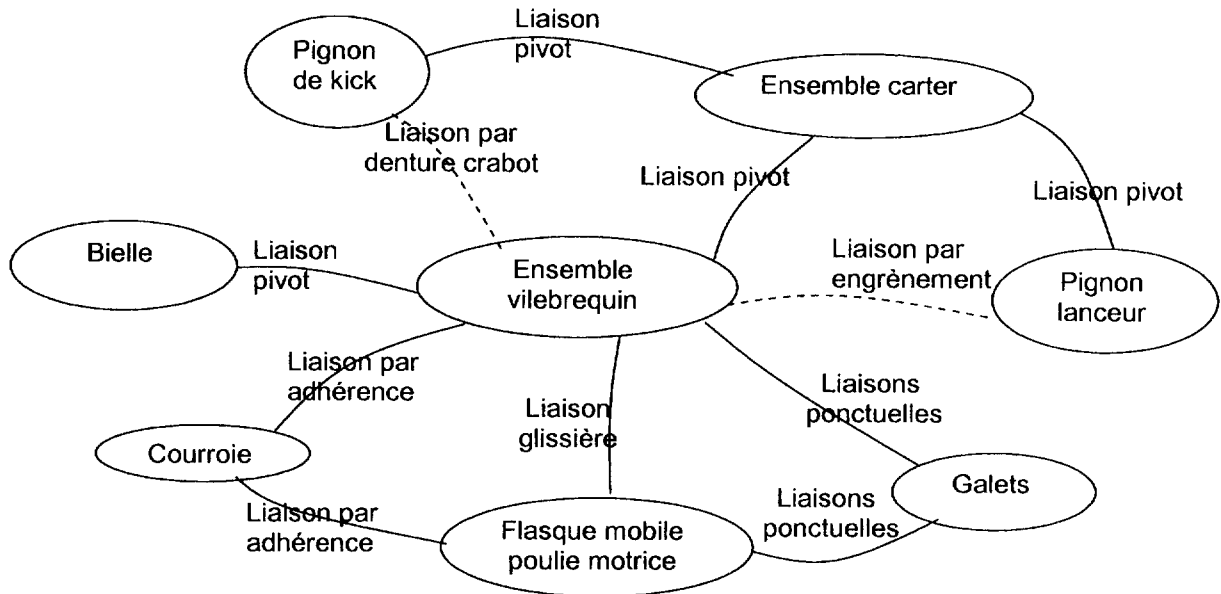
Pignon de kick

Liaison pivot

Ensemble carter

Liaison par denture crabot

Liaison pivot

Liaison pivot

Bielle

Liaison pivot

Ensemble vilebrequin

Liaison par engrènement

Pignon lanceur

Liaison par adhérence

Liaison glissière

Liaisons ponctuelles

Courroie

Galets

Liaison par adhérence

Flasque mobile poulie motrice

Liaisons ponctuelles